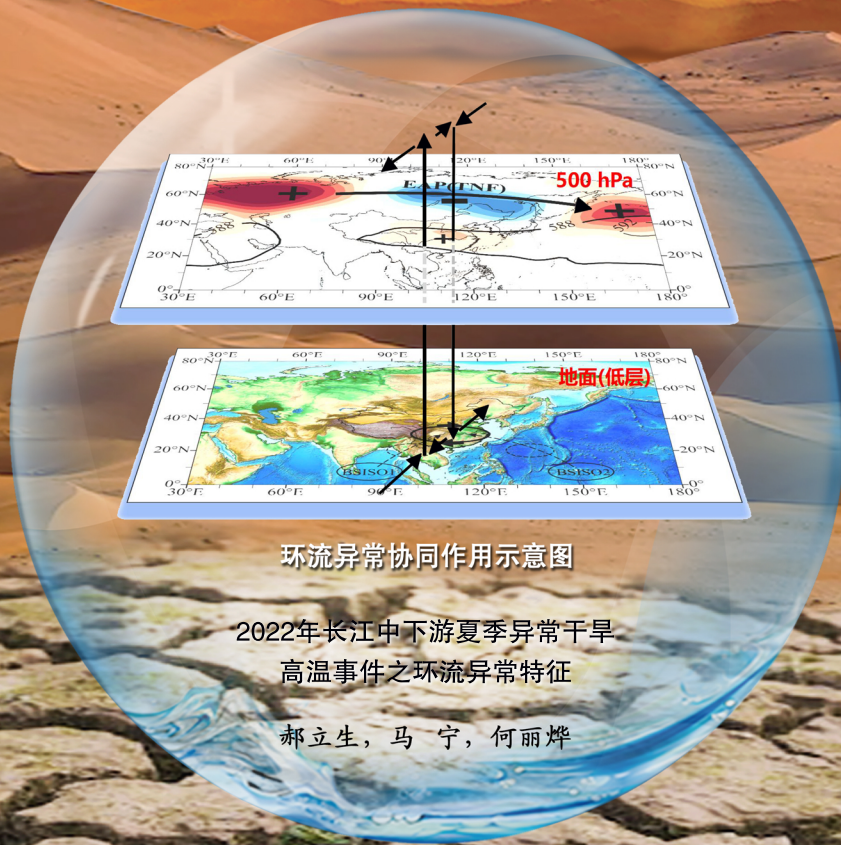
30°E 60°E 90°E 120°E 150°E 180°
80°N
60°N
40°N
20°N
0°
EAP(TNF)
500 hPa
588
588
592
+
−
+
+
80°N
60°N
40°N
20°N
0°
30°E 60°E 90°E 120°E 150°E 180°

30°E 60°E 90°E 120°E 150°E 180°
80°N
60°N
40°N
20°N
0°
地面(低层)
BSISO1
BSISO2
80°N
60°N
40°N
20°N
0°
30°E 60°E 90°E 120°E 150°E 180°

环流异常协同作用示意图

2022年长江中下游夏季异常干旱
高温事件之环流异常特征

郝立生，马 宁，何丽烨